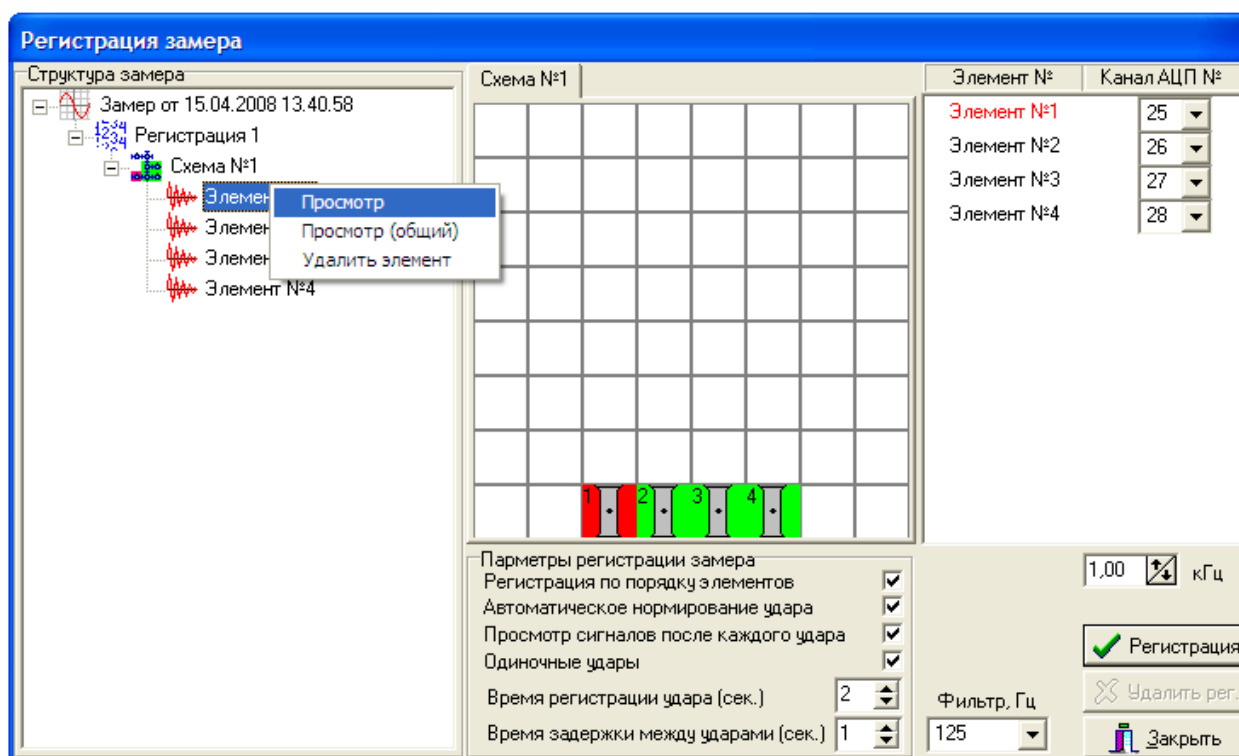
Регистрация замера

Структура замера

Замер от 15.04.2008 13.40.58

Регистрация 1

Схема №1

Элемен

Элемен

Элемен

Элемент №4

Просмотр

Просмотр (общий)

Удалить элемент

Схема №1

1 2 3 4

| Элемент № | Канал АЦП № |
|---|---|
| Элемент №1 | 25 |
| Элемент №2 | 26 |
| Элемент №3 | 27 |
| Элемент №4 | 28 |

Парметры регистрации замера

Регистрация по порядку элементов

Автоматическое нормирование удара

Просмотр сигналов после каждого удара

Одиночные удары

Время регистрации удара (сек.) 2

Время задержки между ударами (сек.) 1

1,00 кГц

Фильтр, Гц

125

Регистрация

Удалить рег.

Закрыть